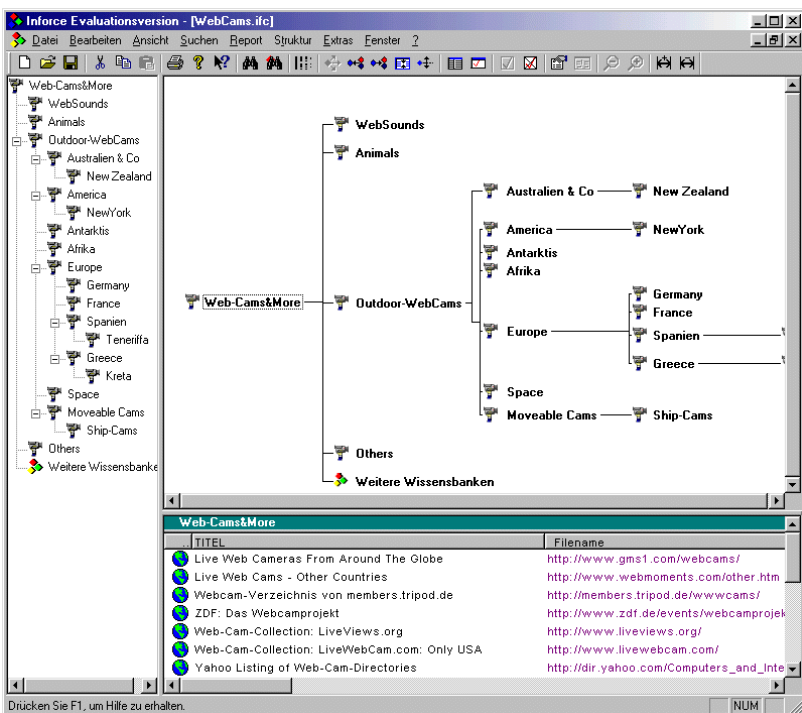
Inforce Evaluationsversion - [WebCams.ifc]

Datei Bearbeiten Ansicht Suchen Report Struktur Extras Fenster ?

Web-Cams&More
WebSounds
Animals
Outdoor-WebCams
Australien & Co
New Zealand
America
NewYork
Antarktis
Afrika
Europe
Germany
France
Spanien
Teneriffa
Greece
Kreta
Space
Moveable Cams
Ship-Cams
Others
Weitere Wissensbanke

WebSounds
Animals
Web-Cams&More
Outdoor-WebCams
Australien & Co
New Zealand
America
NewYork
Antarktis
Afrika
Europe
Germany
France
Spanien
Greece
Space
Moveable Cams
Ship-Cams
Others
Weitere Wissensbanken

Web-Cams&More

| TITEL | Filename |
|---|---|
| Live Web Cameras From Around The Globe | http://www.gms1.com/webcams/ |
| Live Web Cams - Other Countries | http://www.webmoments.com/other.htm |
| Webcam-Verzeichnis von members.tripod.de | http://members.tripod.de/wwwcams/ |
| ZDF: Das Webcamprojekt | http://www.zdf.de/events/webcamprojekt |
| Web-Cam-Collection: LiveViews.org | http://www.liveviews.org/ |
| Web-Cam-Collection: LiveWebCam.com: Only USA | http://www.livewebcam.com/ |
| Yahoo Listing of Web-Cam-Directories | http://dir.yahoo.com/Computers_and_Inte |

Drücken Sie F1, um Hilfe zu erhalten.
NUM